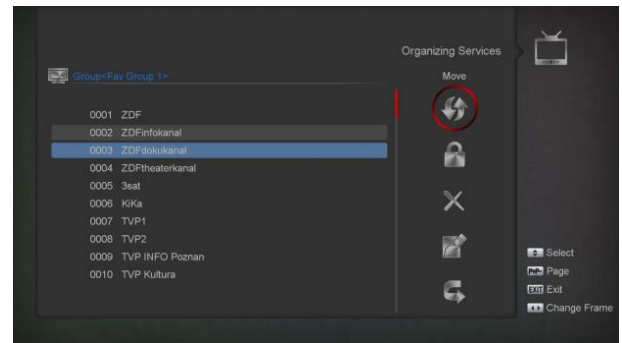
Organizing Services

Group<Fav Group 1>

Move

0001 ZDF
0002 ZDFinfokanal
0003 ZDFdokukanal
0004 ZDFtheaterkanal
0005 3sat
0006 KiKa
0007 TVP1
0008 TVP2
0009 TVP INFO Poznan
0010 TVP Kultura

Select
Page
EXIT Exit
Change Frame